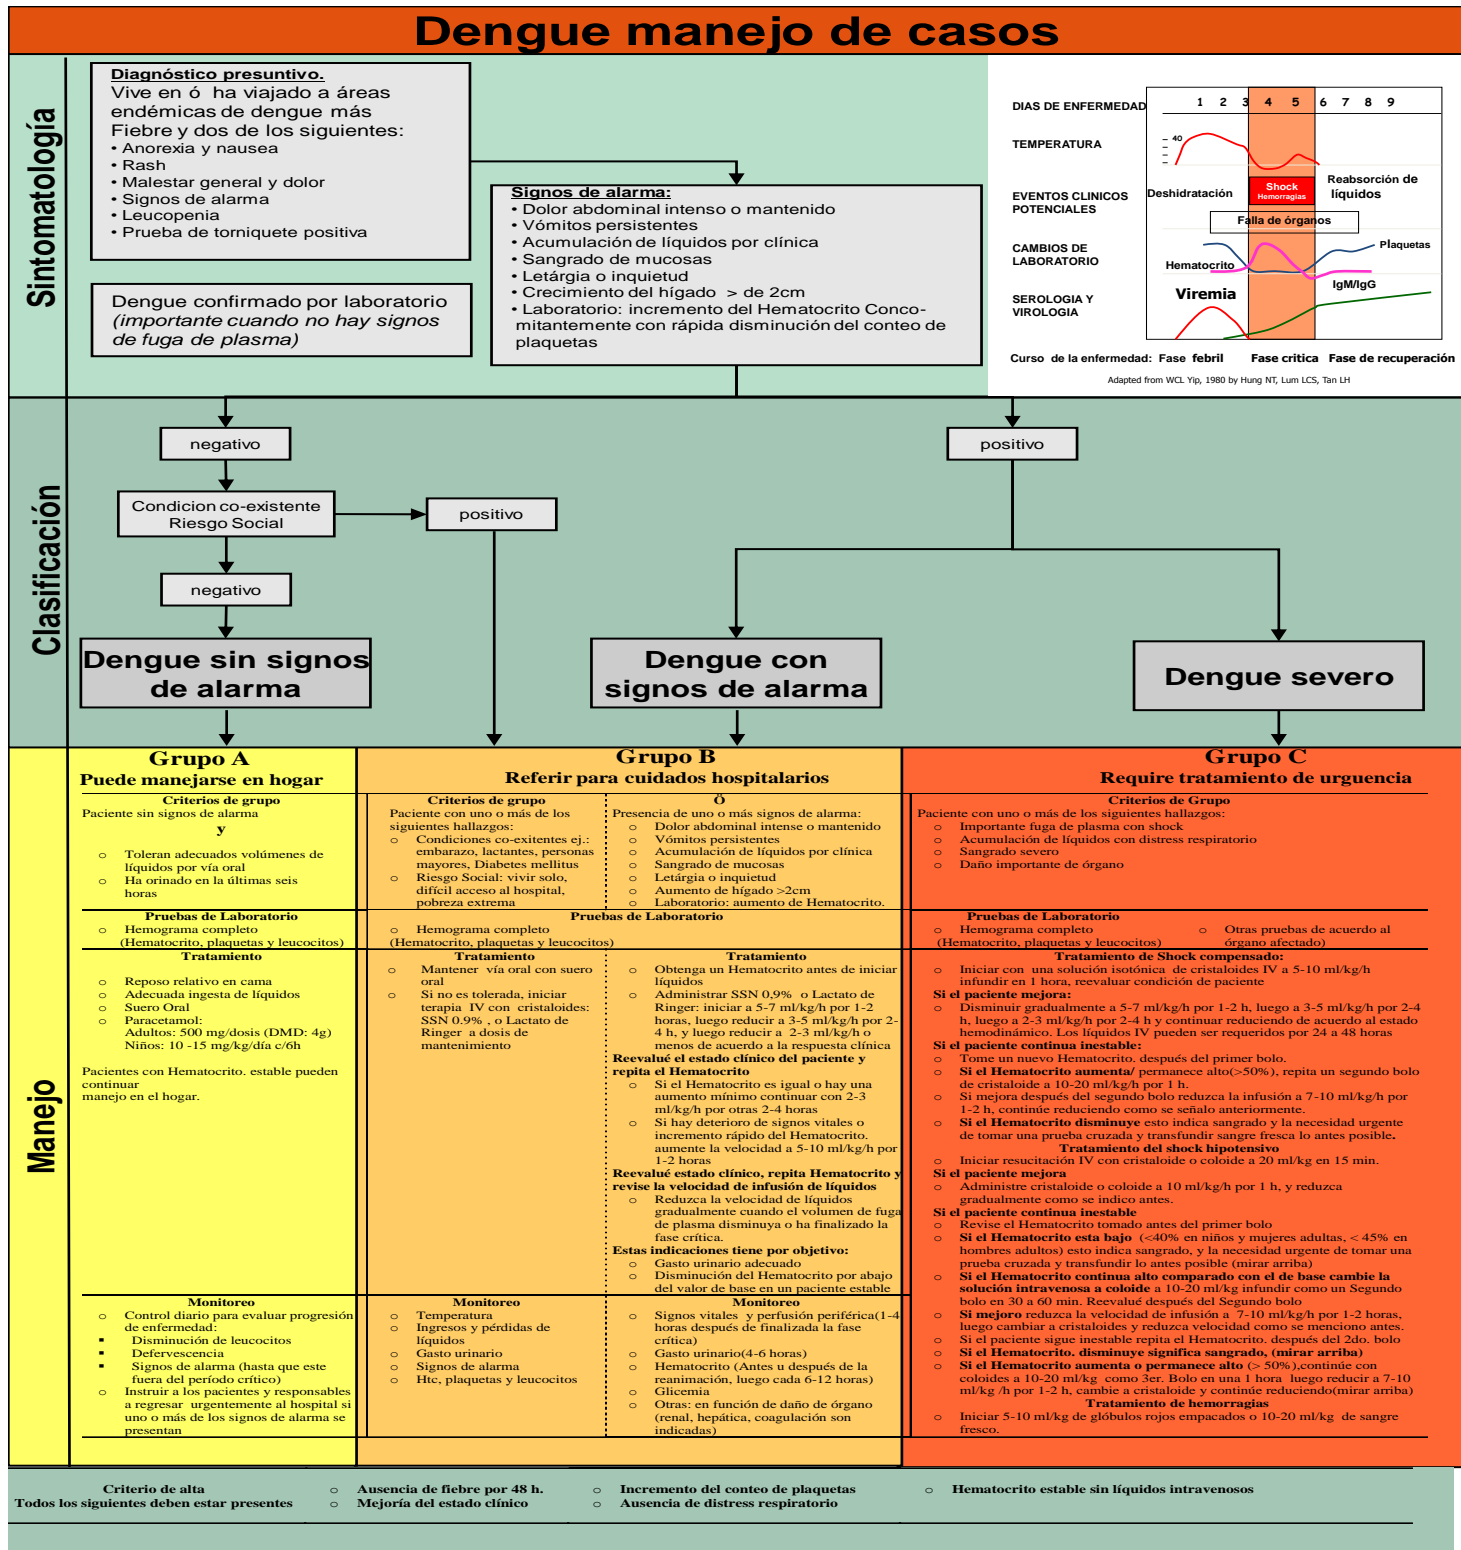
Dengue manejo de casos

Sintomatología

Diagnóstico presuntivo.
Vive en ó ha viajado a áreas endémicas de dengue más
Fiebre y dos de los siguientes:
• Anorexia y nausea
• Rash
• Malestar general y dolor
• Signos de alarma
• Leucopenia
• Prueba de torniquete positiva

Dengue confirmado por laboratorio (importante cuando no hay signos de fuga de plasma)

Signos de alarma:
• Dolor abdominal intenso o mantenido
• Vómitos persistentes
• Acumulación de líquidos por clínica
• Sangrado de mucosas
• Letárgia o inquietud
• Crecimiento del hígado > de 2cm
• Laboratorio: incremento del Hematocrito Concomitantemente con rápida disminución del conteo de plaquetas

DIAS DE ENFERMEDAD 1 2 3 4 5 6 7 8 9
TEMPERATURA 40
EVENTOS CLINICOS POTENCIALES Deshidratación Shock Hemorragias Reabsorción de líquidos Falla de órganos
CAMBIOS DE LABORATORIO Hematocrito Plaquetas
SEROLOGIA Y VIROLOGIA Viremia IgM/IgG
Curso de la enfermedad: Fase febril Fase critica Fase de recuperación
Adapted from WCL Yip, 1980 by Hung NT, Lum LCS, Tan LH

Clasificación

negativo
positivo
Condicion co-existente Riesgo Social
positivo
negativo
Dengue sin signos de alarma
Dengue con signos de alarma
Dengue severo

Manejo

Grupo A
Puede manejarse en hogar
Criterios de grupo
Paciente sin signos de alarma
y
○ Toleran adecuados volúmenes de líquidos por vía oral
○ Ha orinado en la últimas seis horas
Pruebas de Laboratorio
○ Hemograma completo (Hematocrito, plaquetas y leucocitos)
Tratamiento
○ Reposo relativo en cama
○ Adecuada ingesta de líquidos
○ Suero Oral
○ Paracetamol: Adultos: 500 mg/dosis (DMD: 4g) Niños: 10 -15 mg/kg/día c/6h
Pacientes con Hematocrito. estable pueden continuar manejo en el hogar.
Monitoreo
○ Control diario para evaluar progresión de enfermedad:
▪ Disminución de leucocitos
▪ Defervescencia
▪ Signos de alarma (hasta que este fuera del período crítico)
○ Instruir a los pacientes y responsables a regresar urgentemente al hospital si uno o más de los signos de alarma se presentan

Grupo B
Referir para cuidados hospitalarios
Criterios de grupo
Paciente con uno o más de los siguientes hallazgos:
○ Condiciones co-existentes ej.: embarazo, lactantes, personas mayores, Diabetes mellitus
○ Riesgo Social: vivir solo, difícil acceso al hospital, pobreza extrema
Ó
Presencia de uno o más signos de alarma:
○ Dolor abdominal intense o mantenido
○ Vómitos persistentes
○ Acumulación de líquidos por clínica
○ Sangrado de mucosas
○ Letárgia o inquietud
○ Aumento de hígado >2cm
○ Laboratorio: aumento de Hematocrito.
Pruebas de Laboratorio
○ Hemograma completo (Hematocrito, plaquetas y leucocitos)
Tratamiento
○ Mantener vía oral con suero oral
○ Si no es tolerada, iniciar terapia IV con cristaloides: SSN 0.9% , o Lactato de Ringer a dosis de mantenimiento
Tratamiento
○ Obtenga un Hematocrito antes de iniciar líquidos
○ Administrar SSN 0,9% o Lactato de Ringer: iniciar a 5-7 ml/kg/h por 1-2 horas, luego reducir a 3-5 ml/kg/h por 2-4 h, y luego reducir a 2-3 ml/kg/h o menos de acuerdo a la respuesta clínica
Reevalué el estado clínico del paciente y repita el Hematocrito
○ Si el Hematocrito es igual o hay una aumento mínimo continuar con 2-3 ml/kg/h por otras 2-4 horas
○ Si hay deterioro de signos vitales o incremento rápido del Hematocrito. aumente la velocidad a 5-10 ml/kg/h por 1-2 horas
Reevalué estado clínico, repita Hematocrito y revise la velocidad de infusión de líquidos
○ Reduzca la velocidad de líquidos gradualmente cuando el volumen de fuga de plasma disminuya o ha finalizado la fase crítica.
Estas indicaciones tiene por objetivo:
○ Gasto urinario adecuado
○ Disminución del Hematocrito por abajo del valor de base en un paciente estable
Monitoreo
○ Temperatura
○ Ingresos y pérdidas de líquidos
○ Gasto urinario
○ Signos de alarma
○ Htc, plaquetas y leucocitos
Monitoreo
○ Signos vitales y perfusión periférica(1-4 horas después de finalizada la fase crítica)
○ Gasto urinario(4-6 horas)
○ Hematocrito (Antes u después de la reanimación, luego cada 6-12 horas)
○ Glicemia
○ Otras: en función de daño de órgano (renal, hepática, coagulación son indicadas)

Grupo C
Require tratamiento de urguencia
Criterios de Grupo
Paciente con uno o más de los siguientes hallazgos:
○ Importante fuga de plasma con shock
○ Acumulación de líquidos con distress respiratorio
○ Sangrado severo
○ Daño importante de órgano
Pruebas de Laboratorio
○ Hemograma completo (Hematocrito, plaquetas y leucocitos)
○ Otras pruebas de acuerdo al órgano afectado)
Tratamiento de Shock compensado:
○ Iniciar con una solución isotónica de cristaloides IV a 5-10 ml/kg/h infundir en 1 hora, reevaluar condición de paciente
Si el paciente mejora:
○ Disminuir gradualmente a 5-7 ml/kg/h por 1-2 h, luego a 3-5 ml/kg/h por 2-4 h, luego a 2-3 ml/kg/h por 2-4 h y continuar reduciendo de acuerdo al estado hemodinámico. Los líquidos IV pueden ser requeridos por 24 a 48 horas
Si el paciente continua inestable:
○ Tome un nuevo Hematocrito. después del primer bolo.
○ Si el Hematocrito aumenta/ permanece alto(>50%), repita un segundo bolo de cristaloide a 10-20 ml/kg/h por 1 h.
○ Si mejora después del segundo bolo reduzca la infusión a 7-10 ml/kg/h por 1-2 h, continúe reduciendo como se señalo anteriormente.
○ Si el Hematocrito disminuye esto indica sangrado y la necesidad urgente de tomar una prueba cruzada y transfundir sangre fresca lo antes posible.
Tratamiento del shock hipotensivo
○ Iniciar resucitación IV con cristaloide o coloide a 20 ml/kg en 15 min.
Si el paciente mejora
○ Administre cristaloide o coloide a 10 ml/kg/h por 1 h, y reduzca gradualmente como se indico antes.
Si el paciente continua inestable
○ Revise el Hematocrito tomado antes del primer bolo
○ Si el Hematocrito esta bajo (<40% en niños y mujeres adultas, < 45% en hombres adultos) esto indica sangrado, y la necesidad urgente de tomar una prueba cruzada y transfundir lo antes posible (mirar arriba)
○ Si el Hematocrito continua alto comparado con el de base cambie la solución intravenosa a coloide a 10-20 ml/kg infundir como un Segundo bolo en 30 a 60 min. Reevalué después del Segundo bolo
○ Si mejoro reduzca la velocidad de infusión a 7-10 ml/kg/h por 1-2 horas, luego cambiar a cristaloides y reduzca velocidad como se menciono antes.
○ Si el paciente sigue inestable repita el Hematocrito. después del 2do. bolo
○ Si el Hematocrito. disminuye significa sangrado, (mirar arriba)
○ Si el Hematocrito aumenta o permanece alto (> 50%),continúe con coloides a 10-20 ml/kg como 3er. Bolo en 1 hora luego reducir a 7-10 ml/kg /h por 1-2 h, cambie a cristaloide y continúe reduciendo(mirar arriba)
Tratamiento de hemorragias
○ Iniciar 5-10 ml/kg de glóbulos rojos empacados o 10-20 ml/kg de sangre fresco.

Criterio de alta
Todos los siguientes deben estar presentes
○ Ausencia de fiebre por 48 h.
○ Mejoría del estado clínico
○ Incremento del conteo de plaquetas
○ Ausencia de distress respiratorio
○ Hematocrito estable sin líquidos intravenosos